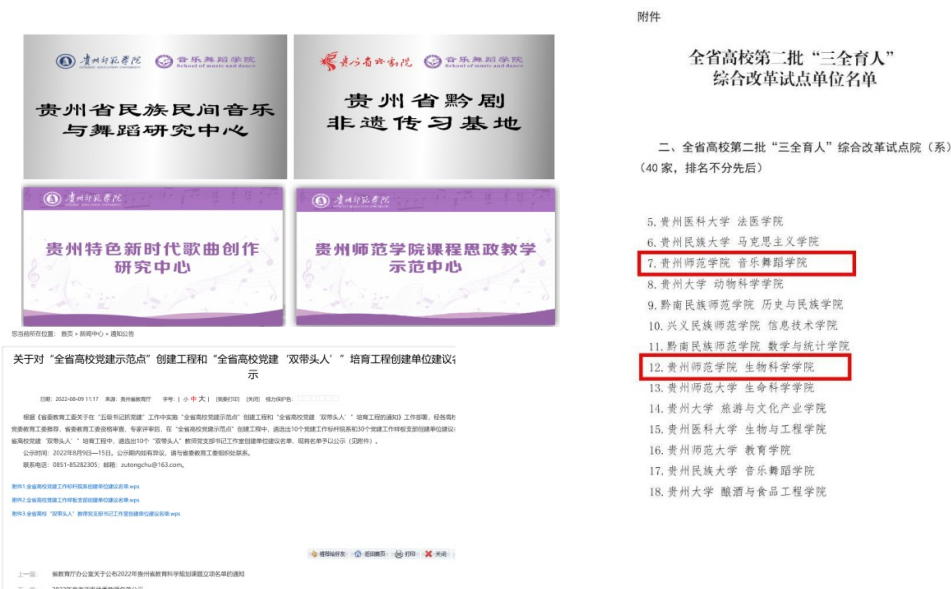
贵州师范学院 音乐舞蹈学院 School of music and dance

贵州省民族民间音乐与舞蹈研究中心

贵州省黔剧 音乐舞蹈学院 School of music and dance

贵州省黔剧非遗传习基地

贵州师范学院

贵州特色新时代歌曲创作研究中心

贵州师范学院

贵州师范学院课程思政教学示范中心

您当前所在位置：首页 » 新闻中心 » 通知公告

关于对"全省高校党建示范点"创建工程和"全省高校党建'双带头人'"培育工程创建单位建议名单的公示

日期：2022-08-09 11:17 来源：贵州省教育厅 字号：[ 小 中 大 ] [我要打印] [关闭] 视力保护色：

根据《省委教育工委关于在"五级书记抓党建"工作中实施"全省高校党建示范点"创建工程和"全省高校党建'双带头人'"培育工程的通知》工作部署，经各高校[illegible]党委教育工委推荐，省委教育工委资格审查，专家评审后，在"全省高校党建示范点"创建工程中，遴选出10个党建工作标杆院系和30个党建工作样板支部创建单位建议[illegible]省高校党建"双带头人"培育工程中，遴选出10个"双带头人"教师党支部书记工作室创建单位建议名单，现将名单予以公示（见附件）。

公示时间：2022年8月9日—15日。公示期内如有异议，请与省委教育工委组织处联系。

联系电话：0851-85282305；邮箱：zutongchu@163.com。

附件1.全省高校党建工作标杆院系创建单位建议名单.wps

附件2.全省高校党建工作样板支部创建单位建议名单.wps

附件3.全省高校"双带头人"教师党支部书记工作室创建单位建议名单.wps

推荐给好友 回到顶部 打印 关闭

上一篇：省教育厅办公室关于公布2022年贵州省教育科学规划课题立项名单的通知

附件

全省高校第二批"三全育人"综合改革试点单位名单

二、全省高校第二批"三全育人"综合改革试点院（系）（40 家，排名不分先后）

5. 贵州医科大学 法医学院
6. 贵州民族大学 马克思主义学院
7. 贵州师范学院 音乐舞蹈学院
8. 贵州大学 动物科学学院
9. 黔南民族师范学院 历史与民族学院
10. 兴义民族师范学院 信息技术学院
11. 黔南民族师范学院 数学与统计学院
12. 贵州师范学院 生物科学学院
13. 贵州师范大学 生命科学学院
14. 贵州大学 旅游与文化产业学院
15. 贵州医科大学 生物与工程学院
16. 贵州师范大学 教育学院
17. 贵州民族大学 音乐舞蹈学院
18. 贵州大学 酿酒与食品工程学院